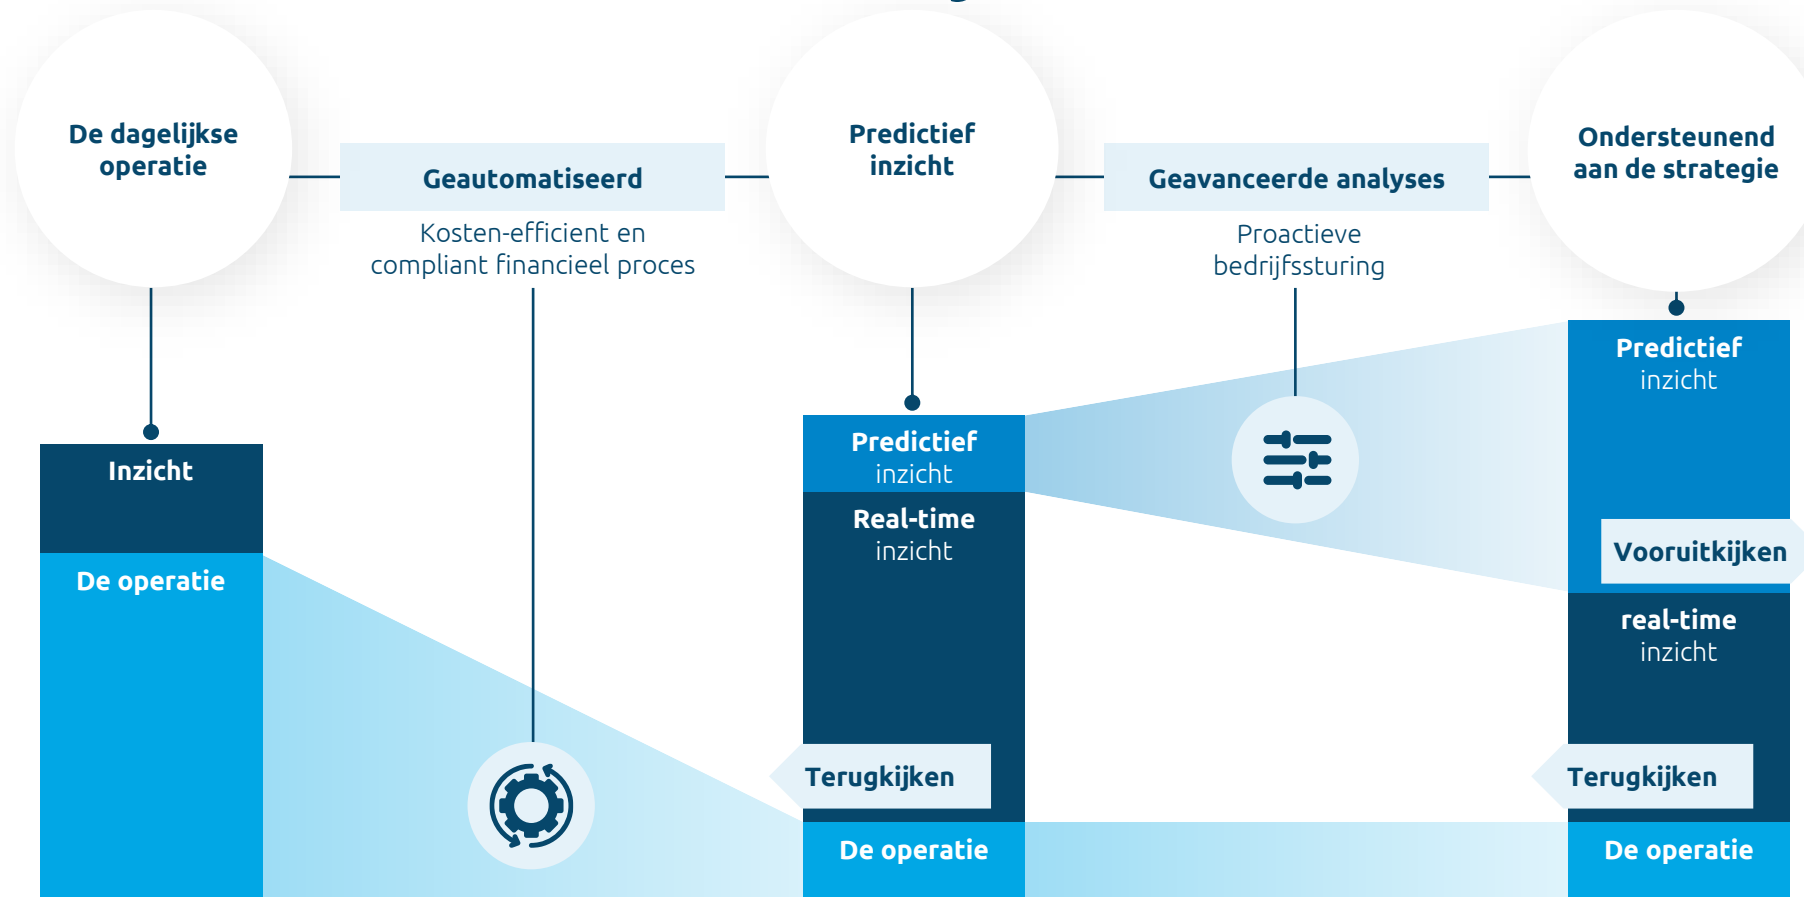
De dagelijkse operatie

Geautomatiseerd

Kosten-efficient en compliant financieel proces

Predictief inzicht

Geavanceerde analyses

Proactieve bedrijfssturing

Ondersteunend aan de strategie

Inzicht

De operatie

Predictief inzicht

Real-time inzicht

Terugkijken

De operatie

Predictief inzicht

Vooruitkijken

real-time inzicht

Terugkijken

De operatie